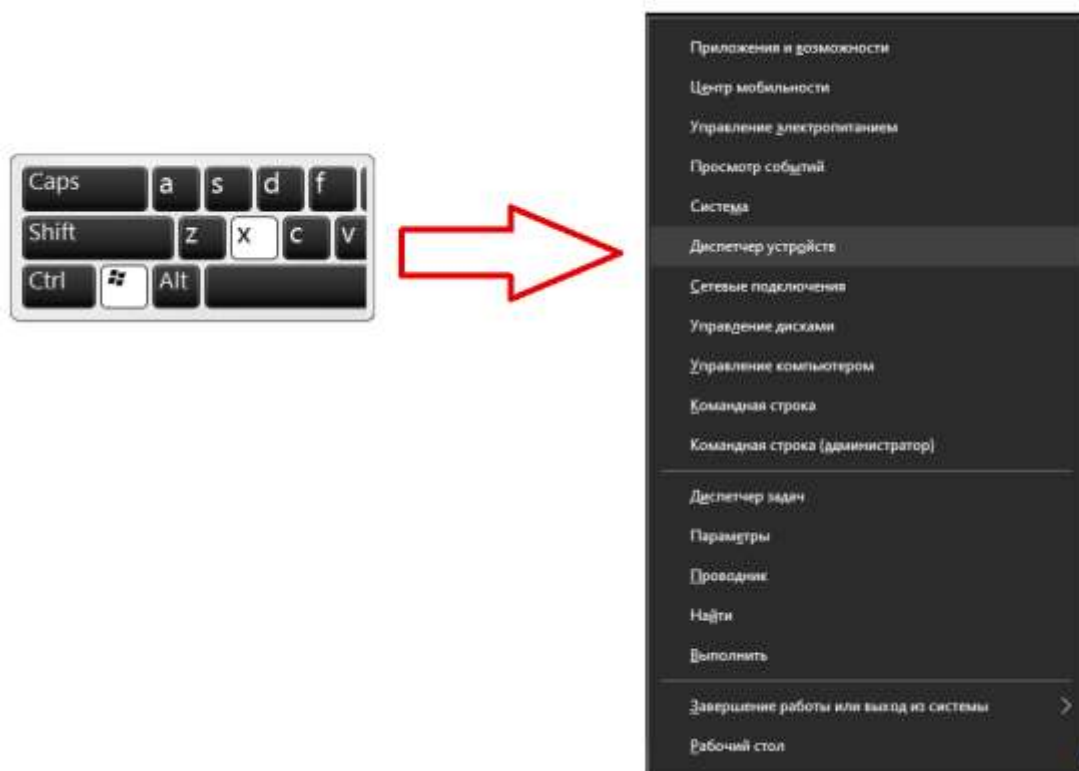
Caps a s d f
Shift z x c v
Ctrl Alt

Приложения и возможности
Центр мобильности
Управление электропитанием
Просмотр событий
Система
Диспетчер устройств
Сетевые подключения
Управление дисками
Управление компьютером
Командная строка
Командная строка (администратор)

Диспетчер задач
Параметры
Проводник
Найти
Выполнить

Завершение работы или выход из системы
Рабочий стол